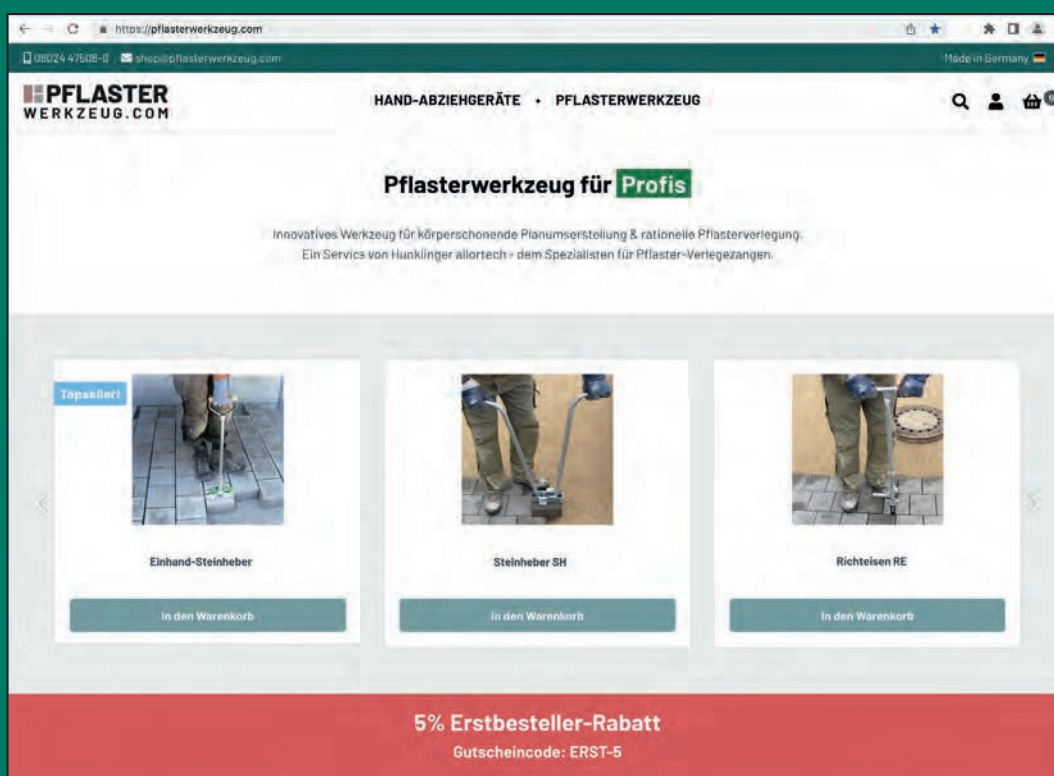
https://pflasterwerkzeug.com

08024 47508-0 shop@pflasterwerkzeug.com

Made in Germany

PFLASTER WERKZEUG.COM

HAND-ABZIEHGERÄTE • PFLASTERWERKZEUG

Pflasterwerkzeug für Profis

Innovatives Werkzeug für körperschonende Planumserstellung & rationelle Pflasterverlegung. Ein Service von Hunklinger allortech - dem Spezialisten für Pflaster-Verlegezangen.

Topseller!

Einhand-Steinheber

In den Warenkorb

Steinheber SH

In den Warenkorb

Richteisen RE

In den Warenkorb

5% Erstbesteller-Rabatt

Gutscheincode: ERST-5